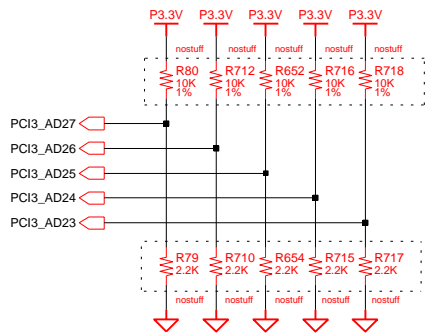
P3.3V P3.3V P3.3V P3.3V P3.3V

nostuff nostuff nostuff nostuff nostuff

R80 10K 1%
R712 10K 1%
R652 10K 1%
R716 10K 1%
R718 10K 1%

PCI3_AD27
PCI3_AD26
PCI3_AD25
PCI3_AD24
PCI3_AD23

R79 2.2K
R710 2.2K
R654 2.2K
R715 2.2K
R717 2.2K

nostuff nostuff nostuff nostuff nostuff